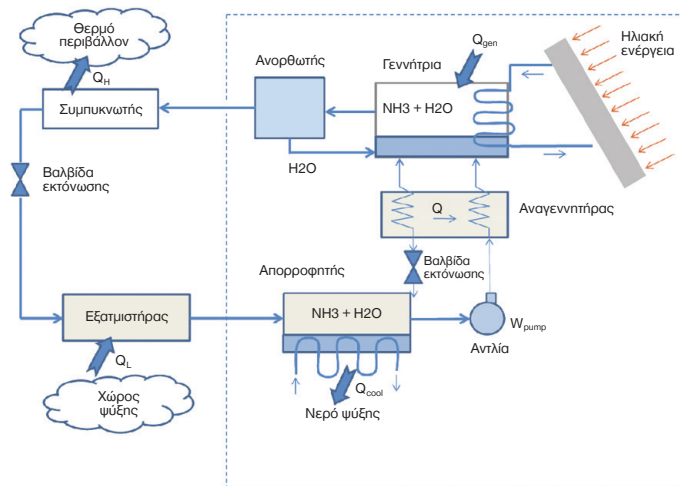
Θερμό περιβάλλον

$Q_H$

Συμπυκνωτής

Βαλβίδα εκτόνωσης

Εξατμιστήρας

$Q_L$

Χώρος ψύξης

Ανορθωτής

H2O

Γεννήτρια

$Q_{gen}$

NH3 + H2O

Ηλιακή ενέργεια

Q

Αναγεννητήρας

Βαλβίδα εκτόνωσης

Απορροφητής

NH3 + H2O

$W_{pump}$

Αντλία

$Q_{cool}$

Νερό ψύξης